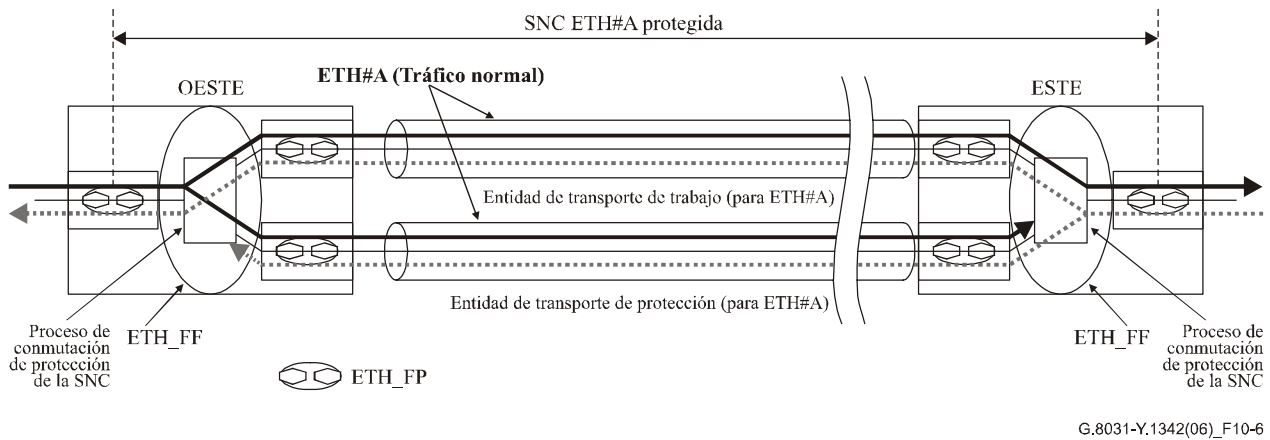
SNC ETH#A protegida

OESTE

ETH#A (Tráfico normal)

ESTE

Entidad de transporte de trabajo (para ETH#A)

Entidad de transporte de protección (para ETH#A)

Proceso de conmutación de protección de la SNC

ETH_FF

ETH_FP

ETH_FF

Proceso de conmutación de protección de la SNC

G.8031-Y.1342(06)_F10-6